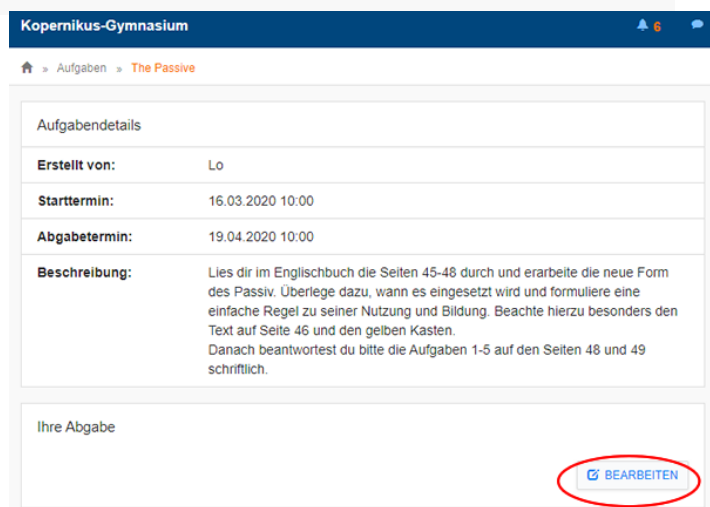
Kopernikus-Gymnasium

6

» Aufgaben » The Passive

Aufgabendetails

| | |
|---|---|
| **Erstellt von:** | Lo |
| **Starttermin:** | 16.03.2020 10:00 |
| **Abgabetermin:** | 19.04.2020 10:00 |
| **Beschreibung:** | Lies dir im Englischbuch die Seiten 45-48 durch und erarbeite die neue Form des Passiv. Überlege dazu, wann es eingesetzt wird und formuliere eine einfache Regel zu seiner Nutzung und Bildung. Beachte hierzu besonders den Text auf Seite 46 und den gelben Kasten. Danach beantwortest du bitte die Aufgaben 1-5 auf den Seiten 48 und 49 schriftlich. |

Ihre Abgabe

BEARBEITEN